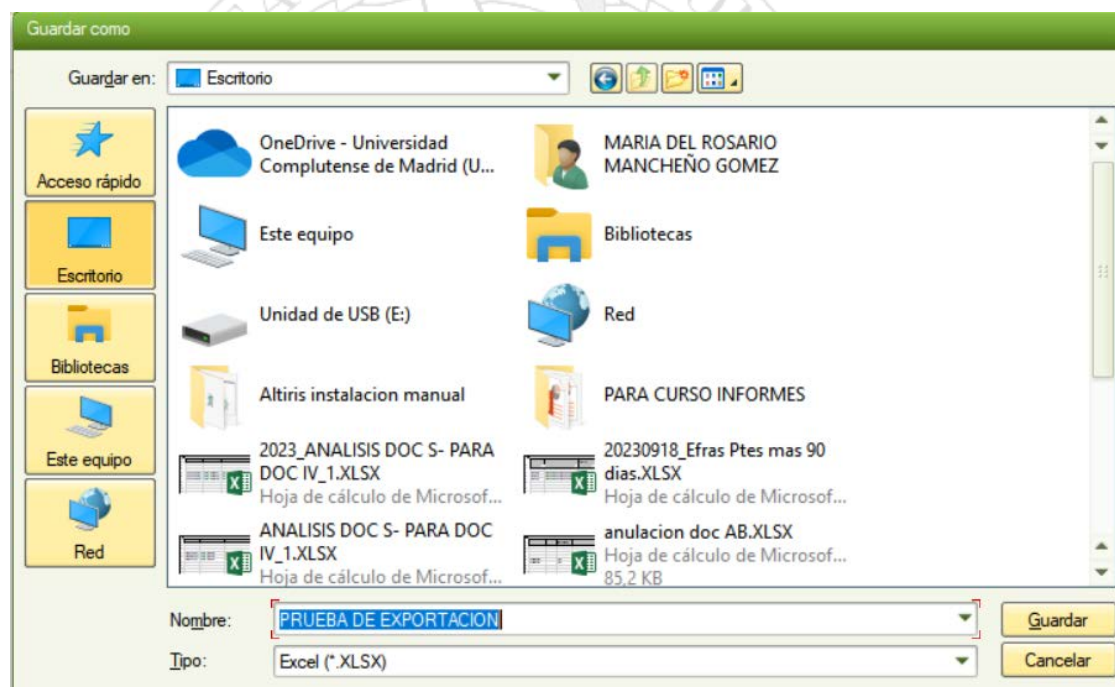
Guardar como

Guardar en: Escritorio

Acceso rápido
Escritorio
Bibliotecas
Este equipo
Red

OneDrive - Universidad Complutense de Madrid (U...
MARIA DEL ROSARIO MANCHEÑO GOMEZ
Este equipo
Bibliotecas
Unidad de USB (E:)
Red
Altiris instalacion manual
PARA CURSO INFORMES
2023_ANALISIS DOC S- PARA DOC IV_1.XLSX
Hoja de cálculo de Microsof...
20230918_Efras Ptes mas 90 dias.XLSX
Hoja de cálculo de Microsof...
ANALISIS DOC S- PARA DOC IV_1.XLSX
Hoja de cálculo de Microsof...
anulacion doc AB.XLSX
Hoja de cálculo de Microsof...
85,2 KB

Nombre: PRUEBA DE EXPORTACION
Tipo: Excel (*.XLSX)

Guardar
Cancelar